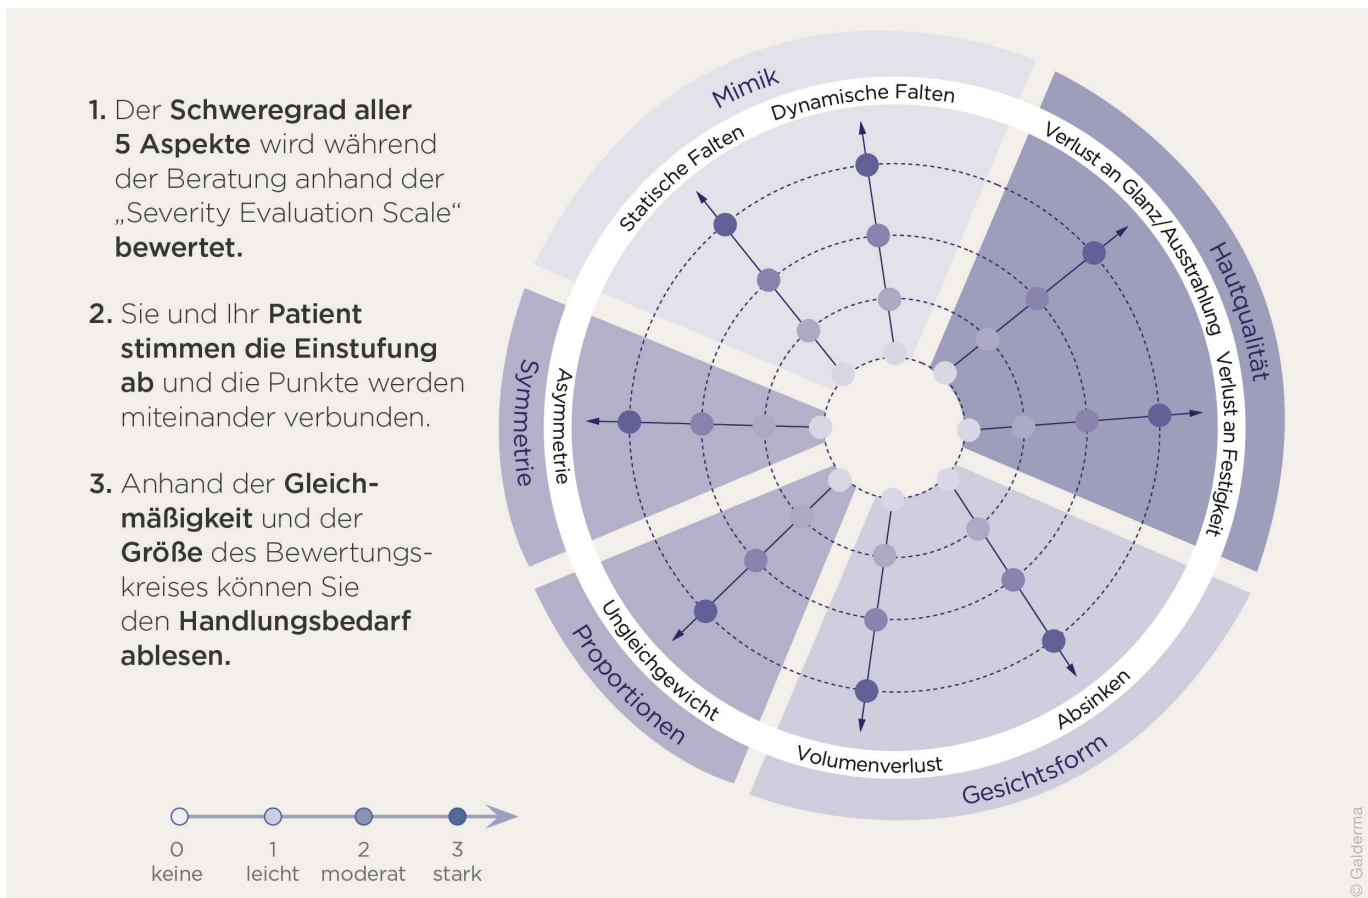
1. Der **Schweregrad aller 5 Aspekte** wird während der Beratung anhand der „Severity Evaluation Scale“ **bewertet.**

2. Sie und Ihr **Patient stimmen die Einstufung ab** und die Punkte werden miteinander verbunden.

3. Anhand der **Gleichmäßigkeit** und der **Größe** des Bewertungskreises können Sie den **Handlungsbedarf ablesen.**

Mimik
Dynamische Falten
Statische Falten
Hautqualität
Verlust an Glanz/Ausstrahlung
Verlust an Festigkeit
Symmetrie
Asymmetrie
Proportionen
Ungleichgewicht
Volumenverlust
Absinken
Gesichtsform

0 keine
1 leicht
2 moderat
3 stark

© Galderma